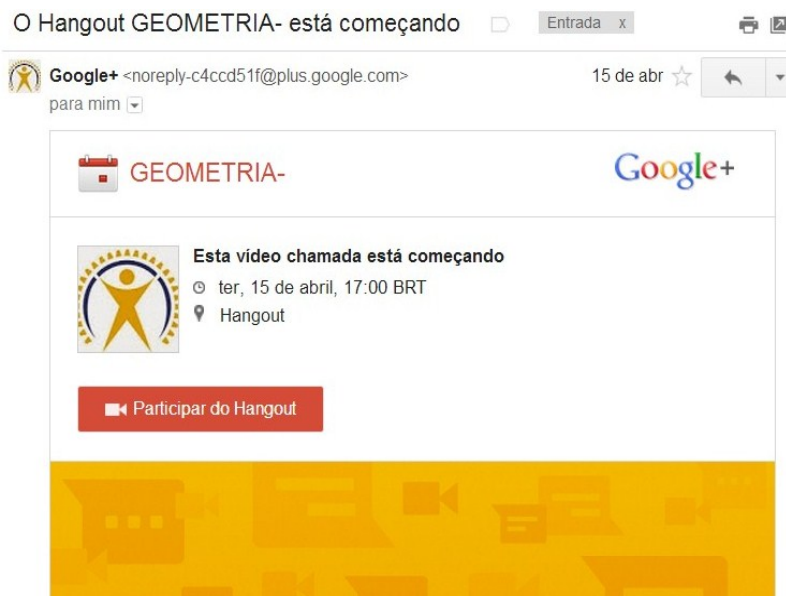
O Hangout GEOMETRIA- está começando

Entrada x

Google+ <noreply-c4ccd51f@plus.google.com>

para mim

15 de abr

GEOMETRIA-

Google+

Esta vídeo chamada está começando

ter, 15 de abril, 17:00 BRT

Hangout

Participar do Hangout